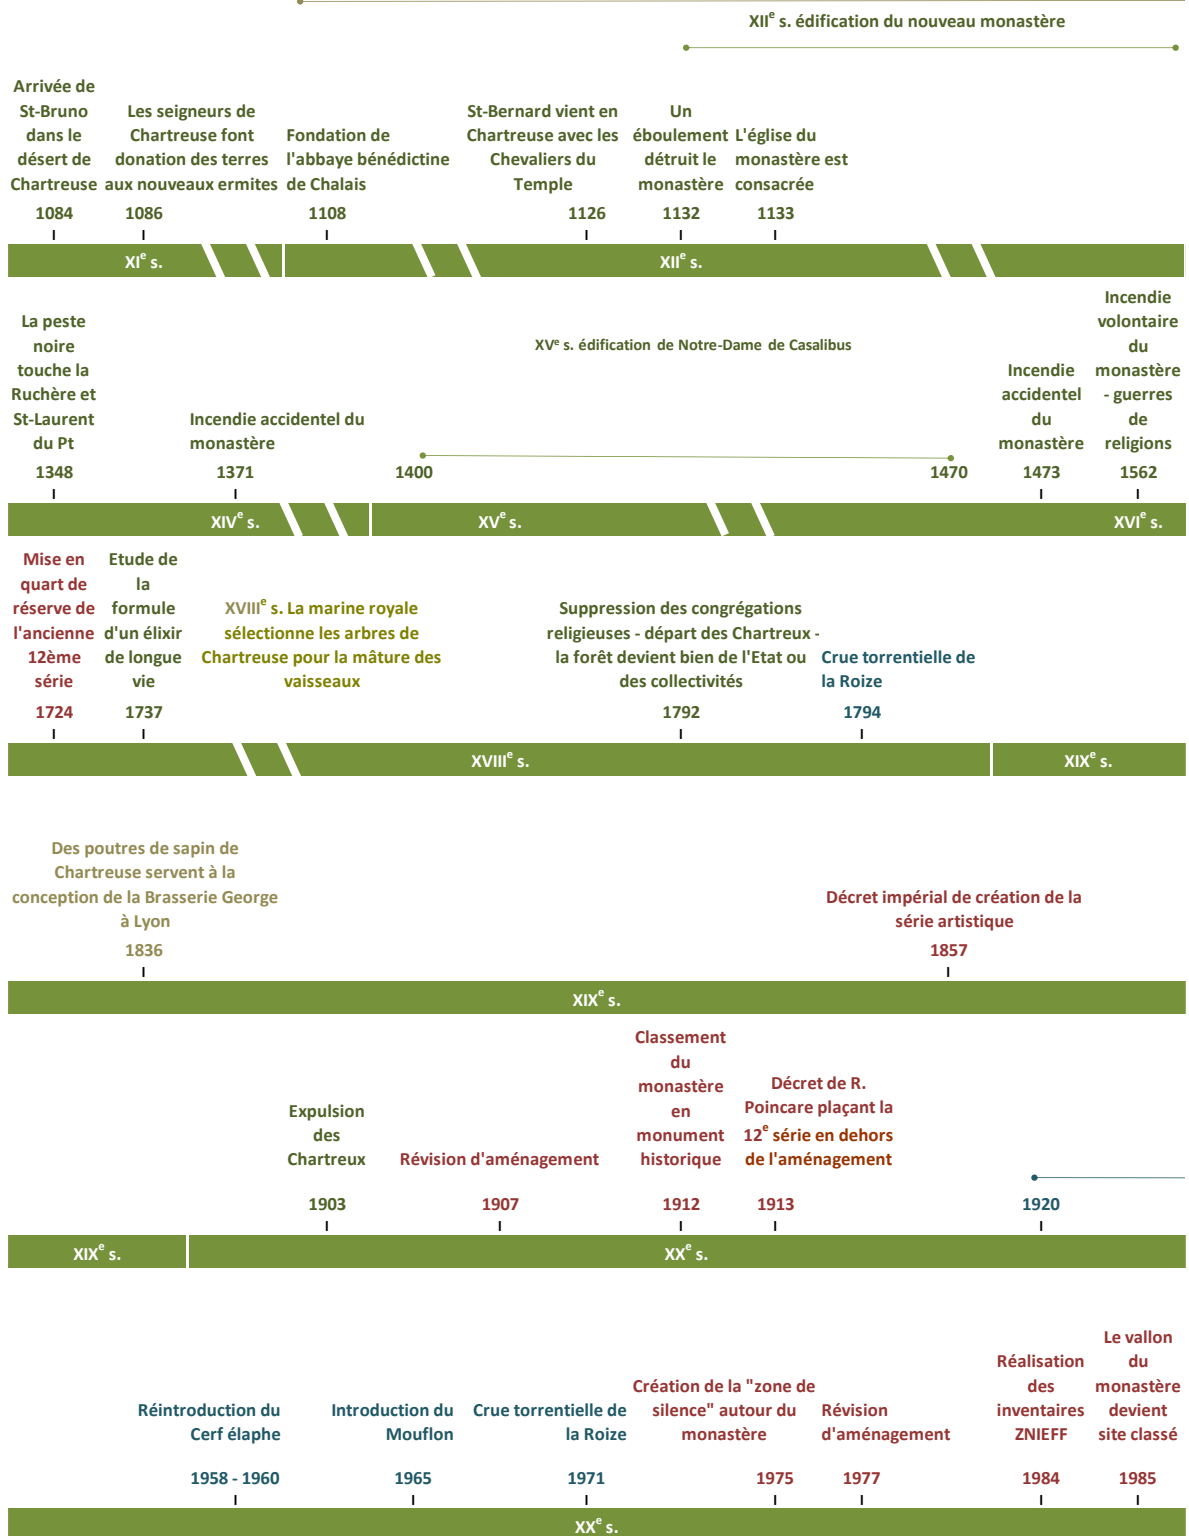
XII$^e$ s. édification du nouveau monastère

Arrivée de St-Bruno dans le désert de Chartreuse
1084

Les seigneurs de Chartreuse font donation des terres aux nouveaux ermites
1086

Fondation de l'abbaye bénédictine de Chalais
1108

St-Bernard vient en Chartreuse avec les Chevaliers du Temple
1126

Un éboulement détruit le monastère
1132

L'église du monastère est consacrée
1133

XI$^e$ s.

XII$^e$ s.

La peste noire touche la Ruchère et St-Laurent du Pt
1348

Incendie accidentel du monastère
1371

XV$^e$ s. édification de Notre-Dame de Casalibus
1400
1470

Incendie accidentel du monastère
1473

Incendie volontaire du monastère - guerres de religions
1562

XIV$^e$ s.

XV$^e$ s.

XVI$^e$ s.

Mise en quart de réserve de l'ancienne 12ème série
1724

Etude de la formule d'un élixir de longue vie
1737

XVIII$^e$ s. La marine royale sélectionne les arbres de Chartreuse pour la mâture des vaisseaux

Suppression des congrégations religieuses - départ des Chartreux - la forêt devient bien de l'Etat ou des collectivités
1792

Crue torrentielle de la Roize
1794

XVIII$^e$ s.

XIX$^e$ s.

Des poutres de sapin de Chartreuse servent à la conception de la Brasserie George à Lyon
1836

Décret impérial de création de la série artistique
1857

XIX$^e$ s.

Expulsion des Chartreux
1903

Révision d'aménagement
1907

Classement du monastère en monument historique
1912

Décret de R. Poincare plaçant la 12$^e$ série en dehors de l'aménagement
1913

1920

XIX$^e$ s.

XX$^e$ s.

Réintroduction du Cerf élaphe
1958 - 1960

Introduction du Mouflon
1965

Crue torrentielle de la Roize
1971

Création de la "zone de silence" autour du monastère
1975

Révision d'aménagement
1977

Réalisation des inventaires ZNIEFF
1984

Le vallon du monastère devient site classé
1985

XX$^e$ s.